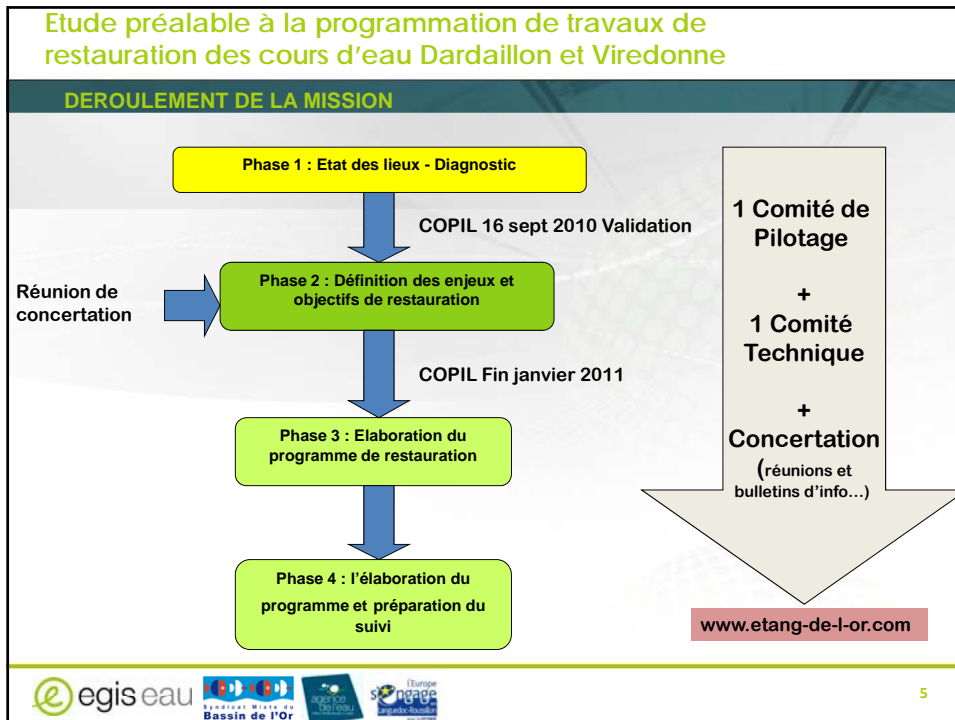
Etude préalable à la programmation de travaux de restauration des cours d'eau Dardaillon et Viredonne

DEROULEMENT DE LA MISSION

Phase 1 : Etat des lieux - Diagnostic

COPIL 16 sept 2010 Validation

Réunion de concertation

Phase 2 : Définition des enjeux et objectifs de restauration

COPIL Fin janvier 2011

Phase 3 : Elaboration du programme de restauration

Phase 4 : l'élaboration du programme et préparation du suivi

1 Comité de Pilotage

+

1 Comité Technique

+

Concertation (réunions et bulletins d'info…)

www.etang-de-l-or.com

egis eau

Syndicat Mixte du Bassin de l'Or

agence de l'eau

l'Europe s'engage Languedoc-Roussillon

5